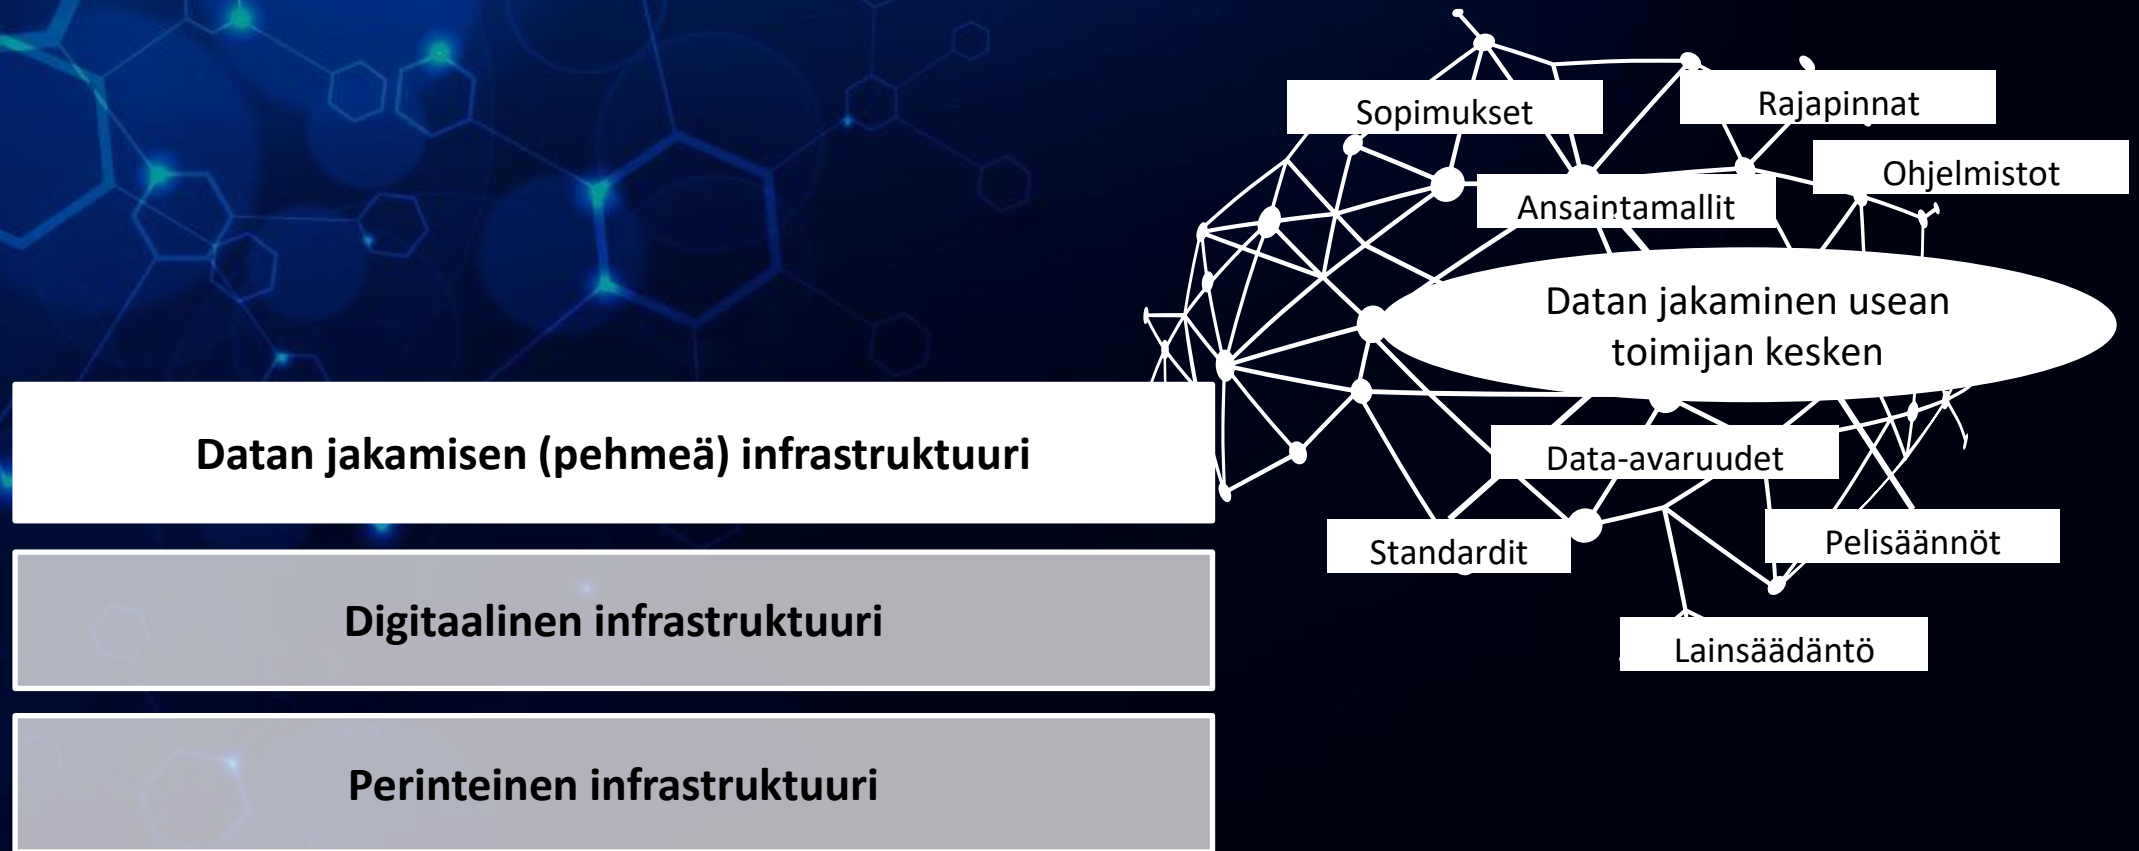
Sopimukset

Rajapinnat

Ohjelmistot

Ansaintamallit

Datan jakaminen usean toimijan kesken

Datan jakamisen (pehmeä) infrastruktuuri

Data-avaruudet

Standardit

Pelisäännöt

Lainsäädäntö

Digitaalinen infrastruktuuri

Perinteinen infrastruktuuri